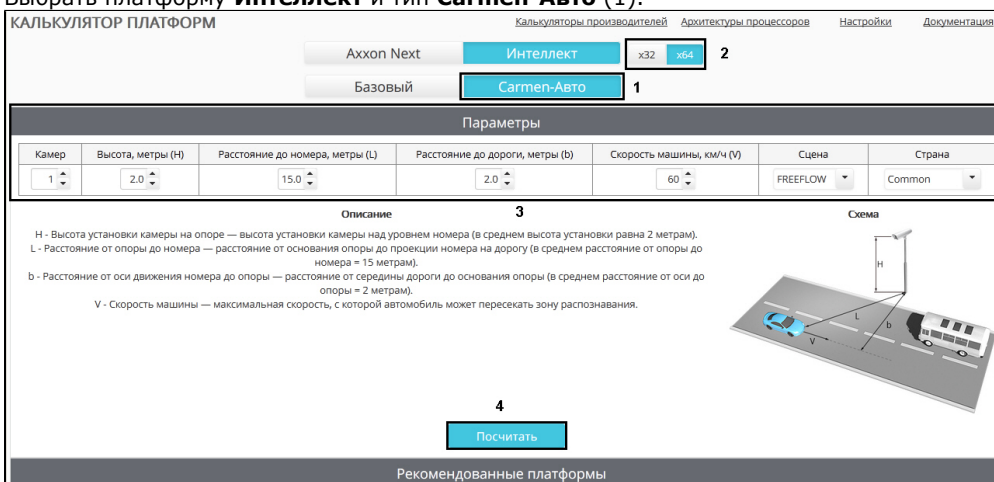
Выбрать платформу **Интеллект** и тип **Carmen-Авто** (1).

КАЛЬКУЛЯТОР ПЛАТФОРМ

Калькуляторы производителей Архитектуры процессоров Настройки Документация

Axxon Next Интеллект x32 x64 2

Базовый Carmen-Авто 1

Параметры

| Камер | Высота, метры (H) | Расстояние до номера, метры (L) | Расстояние до дороги, метры (b) | Скорость машины, км/ч (V) | Сцена | Страна |
|---|---|---|---|---|---|---|
| 1 | 2.0 | 15.0 | 2.0 | 60 | FREEFLOW | Common |

3

Описание

H - Высота установки камеры на опоре — высота установки камеры над уровнем номера (в среднем высота установки равна 2 метрам).
L - Расстояние от опоры до номера — расстояние от основания опоры до проекции номера на дорогу (в среднем расстояние от опоры до номера = 15 метрам).
b - Расстояние от оси движения номера до опоры — расстояние от середины дороги до основания опоры (в среднем расстояние от оси до опоры = 2 метрам).
V - Скорость машины — максимальная скорость, с которой автомобиль может пересекать зону распознавания.

Схема

H
L
b
V

4

Посчитать

Рекомендованные платформы